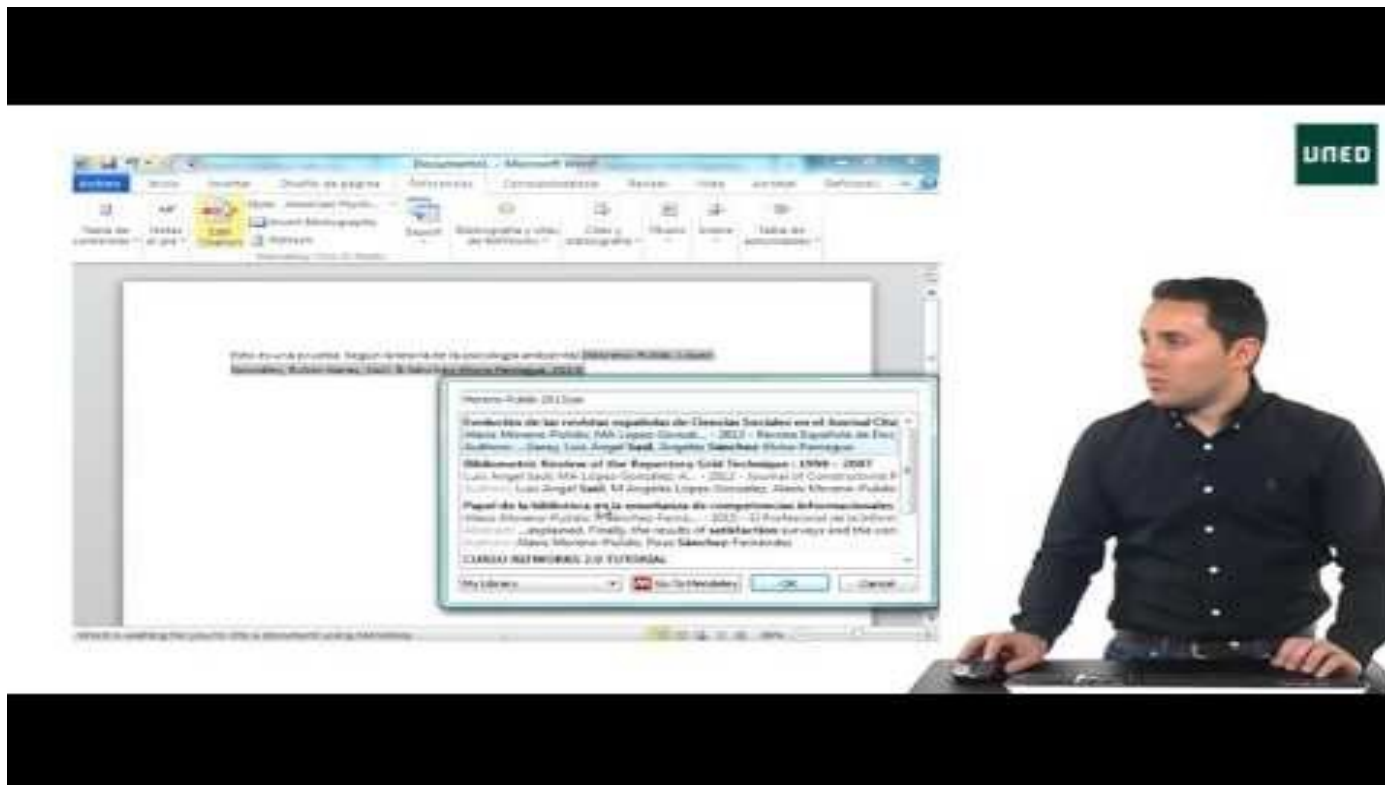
UNED

Documento1 - Microsoft Word

Archivo Inicio Insertar Diseño de página Referencias Correspondencia Revisar Vista

Tabla de contenido Notas al pie Insert Citation Insert Bibliography Refresh Buscar Bibliografía y citas Citas y bibliografía Títulos Índice Tabla de autoridades

Esto es una prueba. Según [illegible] (Moreno-Pulido, López-González, Rubio-Sáez, Saiz & Sánchez-Muñoz-Paniagua, 2012)

Moreno-Pulido 2012sae

Evolución de las revistas españolas de Ciencias Sociales en el Journal Cita
Alexis Moreno-Pulido, MA Lopez-Gonzal... - 2012 - Revista Española de Doc
Authors: ... Daniel, Luis Angel Saúl, Ángeles Sánchez-Muñoz-Paniagua

Bibliometric Review of the Repertory Grid Technique : 1998 - 2007
Luis Angel Saúl, MA Lopez-Gonzalez, A... - 2012 - Journal of Constructivist P
Authors: Luis Angel Saúl, M Angeles Lopez-Gonzalez, Alexis Moreno-Pulido

Papel de la biblioteca en la enseñanza de competencias informacionales
Alexis Moreno-Pulido, P Sánchez-Ferná... - 2012 - El Profesional de la Inform
Abstract: ...explained. Finally, the results of satisfaction surveys and the con
Authors: Alexis Moreno-Pulido, Rosa Sánchez-Fernández

CURSO NETWORKS 2.0 TUTORIAL

My Library
Go To Mendeley
OK
Cancel